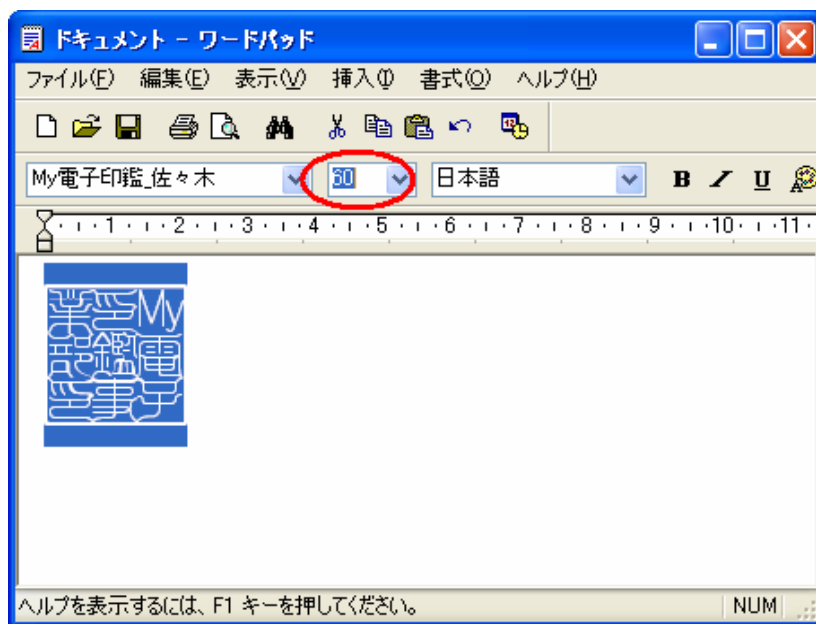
ドキュメント - ワードパッド

ファイル(F) 編集(E) 表示(V) 挿入(I) 書式(O) ヘルプ(H)

My電子印鑑_佐々木 60 日本語 B I U

1 2 3 4 5 6 7 8 9 10 11

My電子印鑑事務部

ヘルプを表示するには、F1 キーを押してください。 NUM